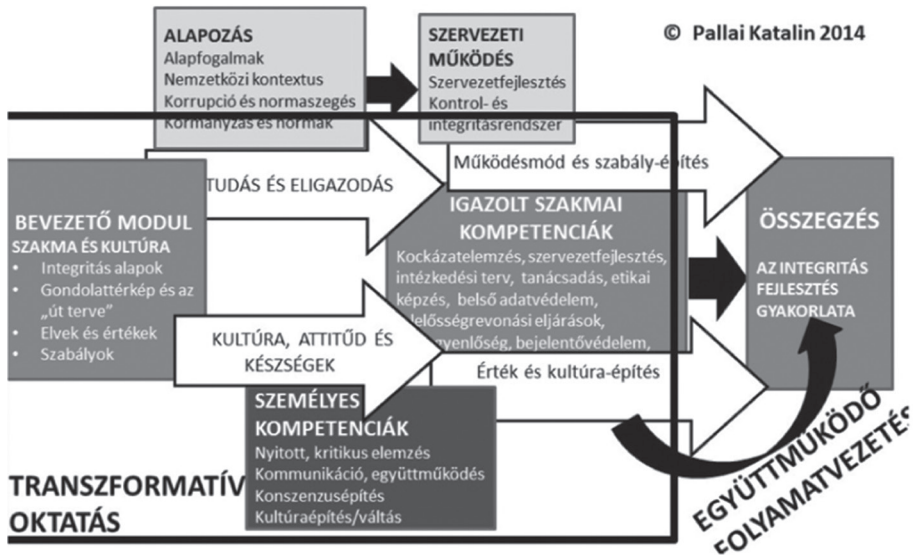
ALAPOZÁS
Alapfogalmak
Nemzetközi kontextus
Korrupció és normaszegés
Kormányzás és normák

SZERVEZETI MŰKÖDÉS
Szervezetfejlesztés
Kontrol- és integritásrendszer

© Pallai Katalin 2014

Működésmód és szabály-építés

TUDÁS ÉS ELIGAZODÁS

BEVEZETŐ MODUL
SZAKMA ÉS KULTÚRA
• Integritás alapok
• Gondolattérkép és az „út terve"
• Elvek és értékek
• Szabályok

IGAZOLT SZAKMAI KOMPETENCIÁK
Kockázatelemzés, szervezetfejlesztés, intézkedési terv, tanácsadás, etikai képzés, belső adatvédelem, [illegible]elősségrevonási eljárások, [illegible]nyelőség, bejelentővédelem,

ÖSSZEGZÉS
AZ INTEGRITÁS FEJLESZTÉS GYAKORLATA

KULTÚRA, ATTITŰD ÉS KÉSZSÉGEK

Érték és kultúra-építés

SZEMÉLYES KOMPETENCIÁK
Nyitott, kritikus elemzés
Kommunikáció, együttműködés
Konszenzusépítés
Kultúraépítés/váltás

TRANSZFORMATÍV OKTATÁS

EGYÜTTMŰKÖDŐ FOLYAMATVEZETÉS